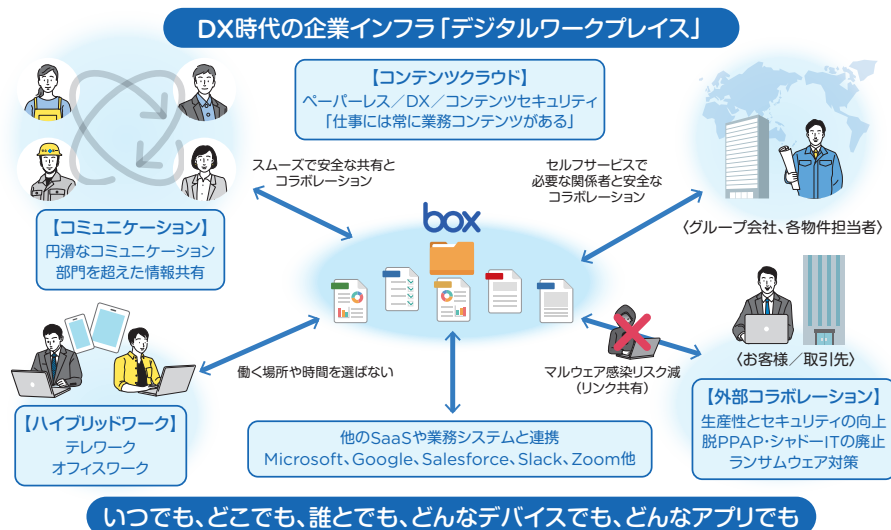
DX時代の企業インフラ「デジタルワークプレイス」

【コンテンツクラウド】
ペーパーレス／DX／コンテンツセキュリティ
「仕事には常に業務コンテンツがある」

スムーズで安全な共有とコラボレーション

セルフサービスで必要な関係者と安全なコラボレーション

【コミュニケーション】
円滑なコミュニケーション
部門を超えた情報共有

box

〈グループ会社、各物件担当者〉

〈お客様／取引先〉

働く場所や時間を選ばない

マルウェア感染リスク減
（リンク共有）

【ハイブリッドワーク】
テレワーク
オフィスワーク

他のSaaSや業務システムと連携
Microsoft、Google、Salesforce、Slack、Zoom他

【外部コラボレーション】
生産性とセキュリティの向上
脱PPAP・シャドーITの廃止
ランサムウェア対策

いつでも、どこでも、誰とでも、どんなデバイスでも、どんなアプリでも